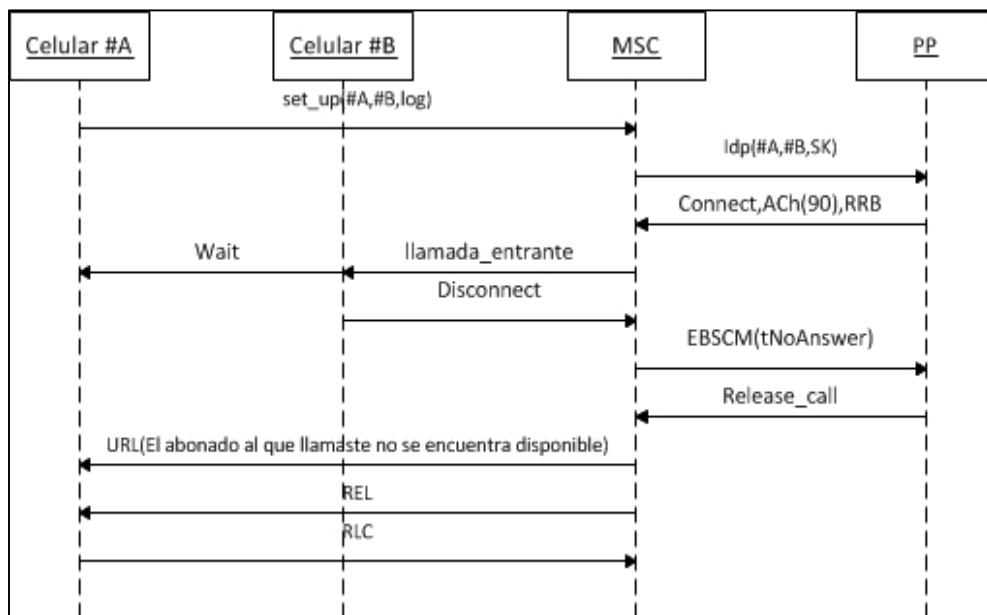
Celular #A

Celular #B

MSC

PP

set_up(#A,#B,log)

Idp(#A,#B,SK)

Connect,ACh(90),RRB

Wait

llamada_entrante

Disconnect

EBSCM(tNoAnswer)

Release_call

URL(El abonado al que llamaste no se encuentra disponible)

REL

RLC